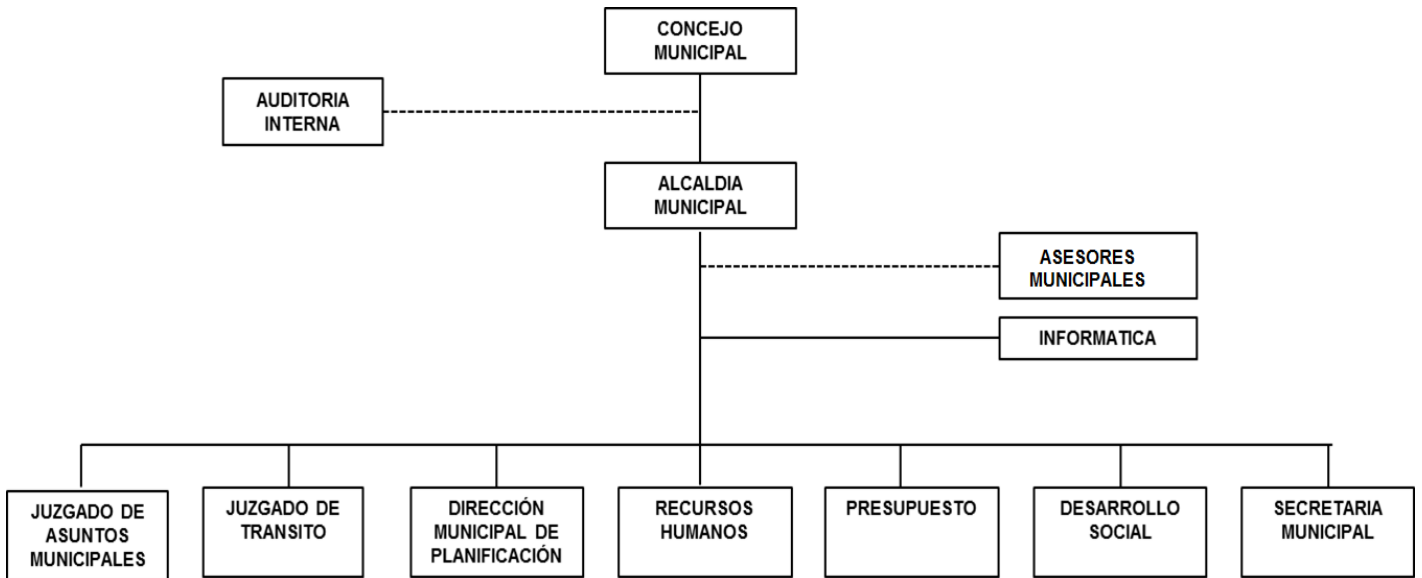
CONCEJO MUNICIPAL

AUDITORIA INTERNA

ALCALDIA MUNICIPAL

ASESORES MUNICIPALES

INFORMATICA

JUZGADO DE ASUNTOS MUNICIPALES

JUZGADO DE TRANSITO

DIRECCIÓN MUNICIPAL DE PLANIFICACIÓN

RECURSOS HUMANOS

PRESUPUESTO

DESARROLLO SOCIAL

SECRETARIA MUNICIPAL